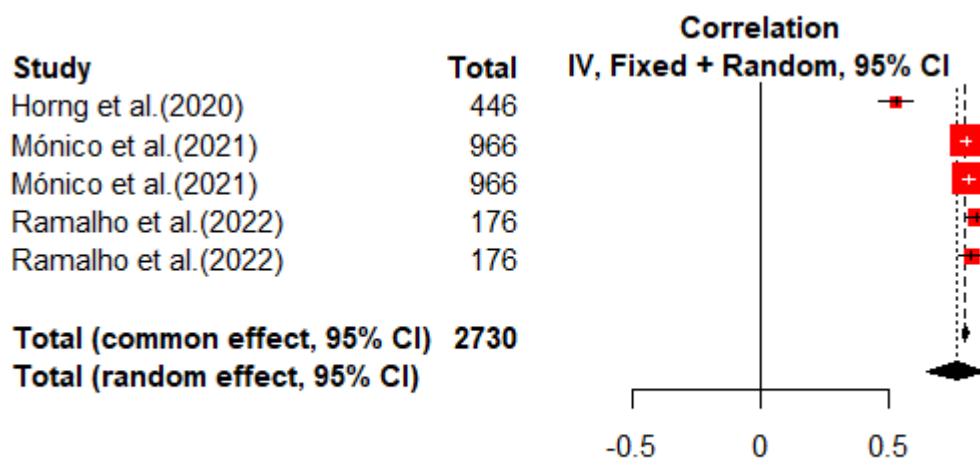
| Study | Total | Correlation IV, Fixed + Random, 95% CI |
|---|---|---|
| Horng et al.(2020) | 446 | |
| Mónico et al.(2021) | 966 | |
| Mónico et al.(2021) | 966 | |
| Ramalho et al.(2022) | 176 | |
| Ramalho et al.(2022) | 176 | |
| Total (common effect, 95% CI) | 2730 | |
| Total (random effect, 95% CI) | | |

-0.5 0 0.5